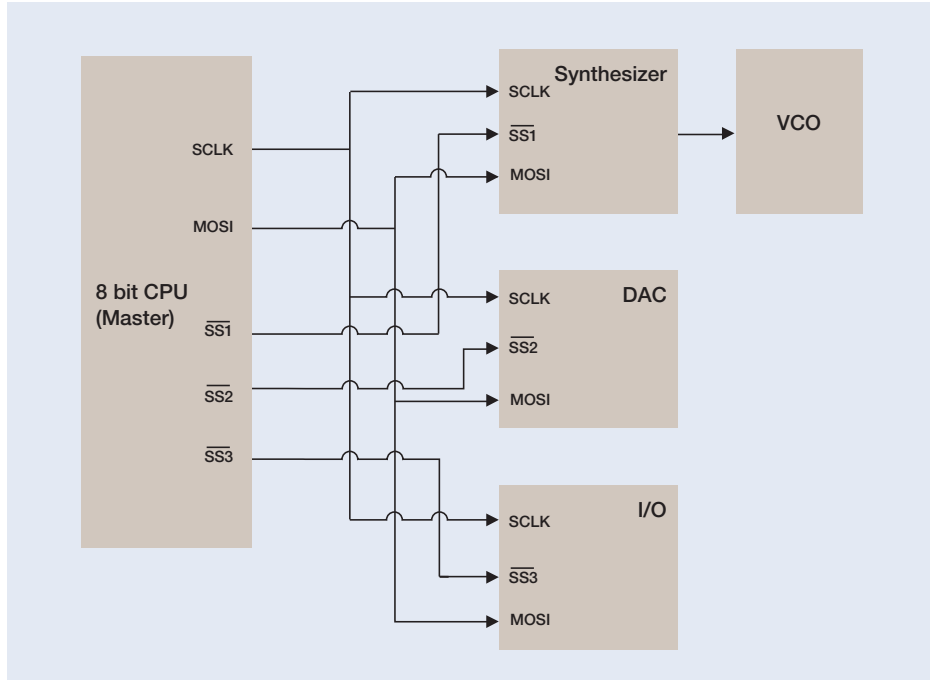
8 bit CPU (Master)

SCLK

MOSI

$\overline{SS1}$

$\overline{SS2}$

$\overline{SS3}$

Synthesizer

SCLK

$\overline{SS1}$

MOSI

VCO

DAC

SCLK

$\overline{SS2}$

MOSI

I/O

SCLK

$\overline{SS3}$

MOSI